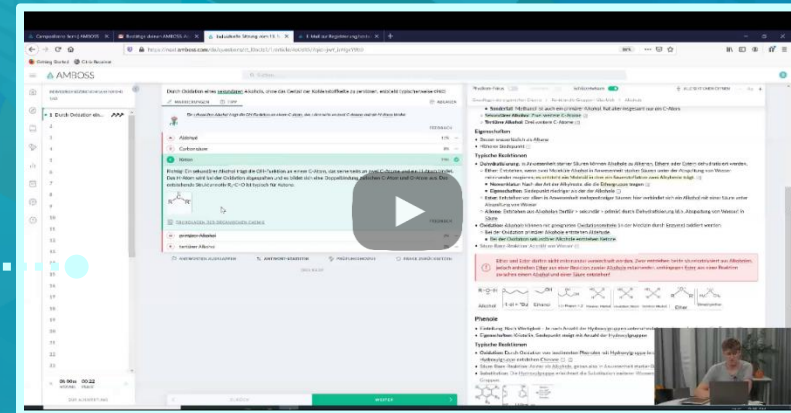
AMBOSS

Durch Oxidation eines sekundären Alkohols, ohne das Gerüst der Kohlenstoffkette zu zerstören, entsteht typischerweise ein(e)

A Aldehyd

B Carbonsäure

C Keton

D primärer Alkohol

E tertiärer Alkohol

Eigenschaften

Typische Reaktionen

Phenole

Typische Reaktionen

WEITER